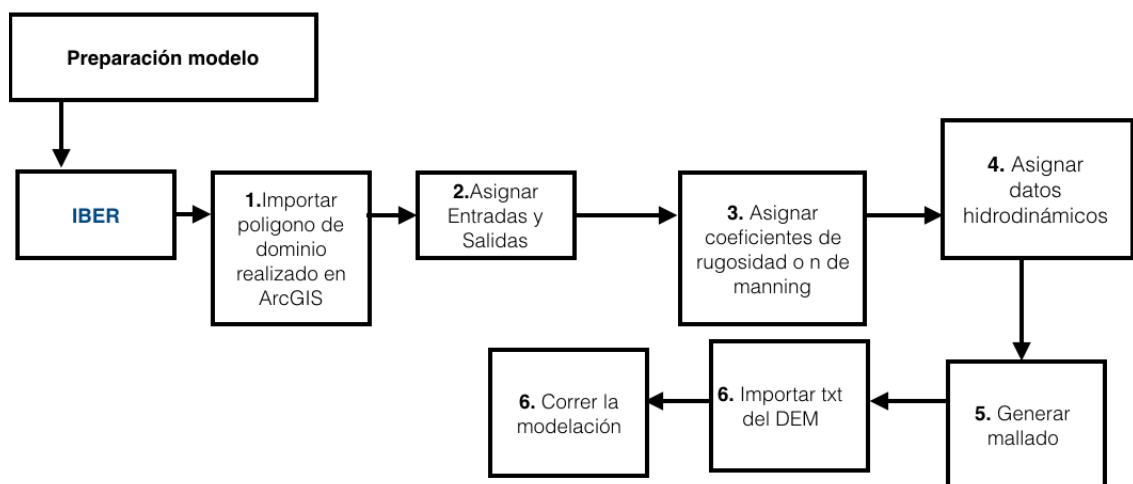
Preparación modelo

IBER

1.Importar poligono de dominio realizado en ArcGIS

2.Asignar Entradas y Salidas

3. Asignar coeficientes de rugosidad o n de manning

4. Asignar datos hidrodinámicos

5. Generar mallado

6. Importar txt del DEM

6. Correr la modelación